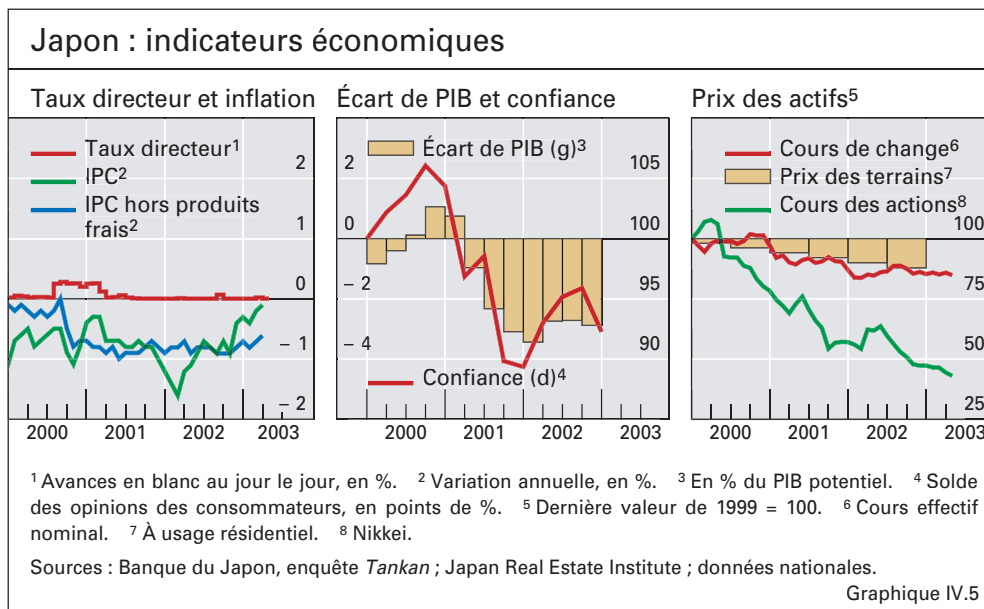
Japon : indicateurs économiques

Taux directeur et inflation

Taux directeur$^1$
IPC$^2$
IPC hors produits frais$^2$

2
1
0
– 1
– 2

2000 2001 2002 2003

Écart de PIB et confiance

Écart de PIB (g)$^3$
Confiance (d)$^4$

2
0
– 2
– 4

105
100
95
90

2000 2001 2002 2003

Prix des actifs$^5$

Cours de change$^6$
Prix des terrains$^7$
Cours des actions$^8$

100
75
50
25

2000 2001 2002 2003

$^1$ Avances en blanc au jour le jour, en %. $^2$ Variation annuelle, en %. $^3$ En % du PIB potentiel. $^4$ Solde des opinions des consommateurs, en points de %. $^5$ Dernière valeur de 1999 = 100. $^6$ Cours effectif nominal. $^7$ À usage résidentiel. $^8$ Nikkei.

Sources : Banque du Japon, enquête Tankan ; Japan Real Estate Institute ; données nationales.

Graphique IV.5